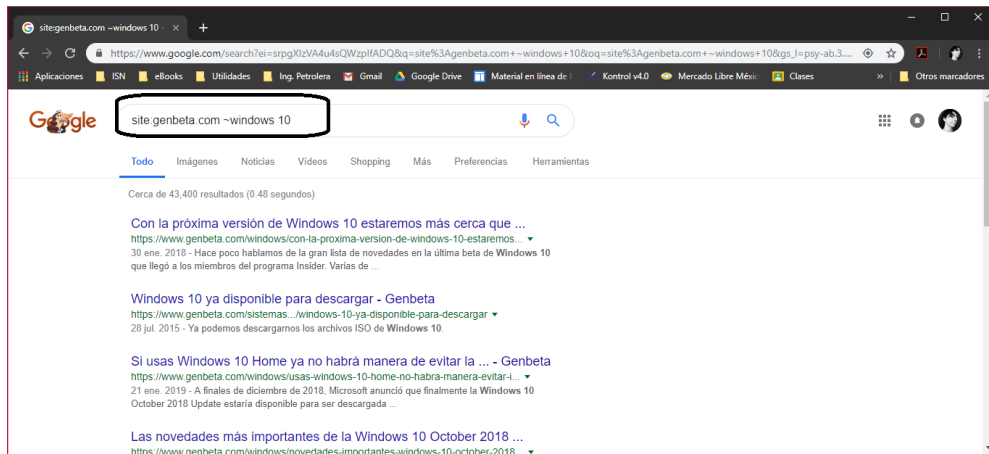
site:genbeta.com ~windows 10 ·

https://www.google.com/search?ei=srpgXIzVA4u4sQWzplfADQ&q=site%3Agenbeta.com+~windows+10&oq=site%3Agenbeta.com+~windows+10&gs_l=psy-ab.3....

Aplicaciones ISN eBooks Utilidades Ing. Petrolera Gmail Google Drive Material en línea de I Kontrol v4.0 Mercado Libre México Clases » Otros marcadores

Google

site:genbeta.com ~windows 10

Todo Imágenes Noticias Videos Shopping Más Preferencias Herramientas

Cerca de 43,400 resultados (0.48 segundos)

Con la próxima versión de Windows 10 estaremos más cerca que ...
https://www.genbeta.com/windows/con-la-proxima-version-de-windows-10-estaremos...
30 ene. 2018 - Hace poco hablamos de la gran lista de novedades en la última beta de Windows 10 que llegó a los miembros del programa Insider. Varias de ...

Windows 10 ya disponible para descargar - Genbeta
https://www.genbeta.com/sistemas.../windows-10-ya-disponible-para-descargar
28 jul. 2015 - Ya podemos descargarnos los archivos ISO de Windows 10.

Si usas Windows 10 Home ya no habrá manera de evitar la ... - Genbeta
https://www.genbeta.com/windows/usas-windows-10-home-no-habra-manera-evitar-l...
21 ene. 2019 - A finales de diciembre de 2018, Microsoft anunció que finalmente la Windows 10 October 2018 Update estaría disponible para ser descargada ...

Las novedades más importantes de la Windows 10 October 2018 ...
https://www.genbeta.com/windows/novedades-importantes-windows-10-october-2018...